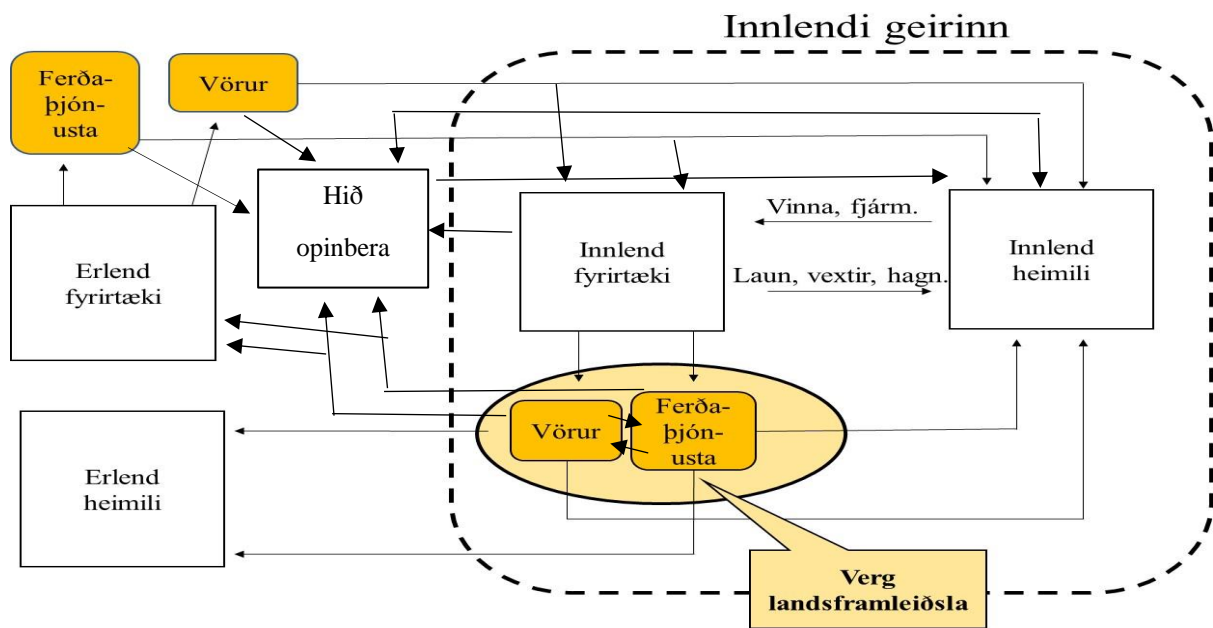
Innlendi geirinn

Ferða-þjón-usta

Vörur

Hið opinbera

Erlend fyrirtæki

Innlend fyrirtæki

Vinna, fjárm.

Laun, vextir, hagn.

Innlend heimili

Vörur

Ferða-þjón-usta

Erlend heimili

Verg landsframleiðsla